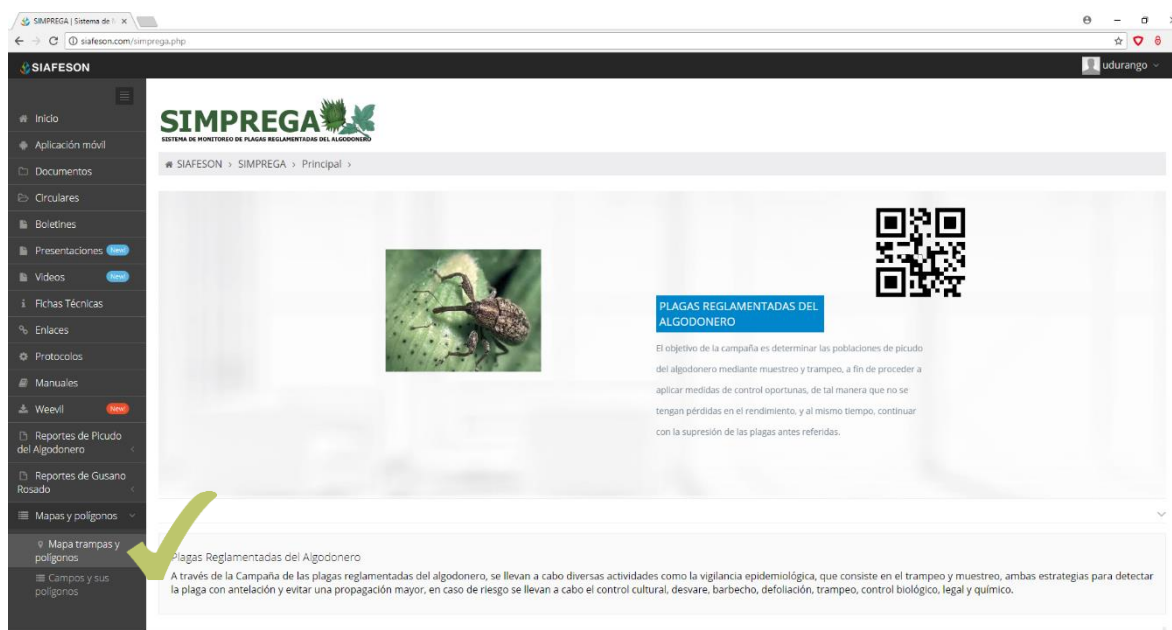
SIMPREGA | Sistema de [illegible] ×

siafeson.com/simprega.php

SIAFESON

udurango

Inicio
Aplicación móvil
Documentos
Circulares
Boletines
Presentaciones New
Videos New
Fichas Técnicas
Enlaces
Protocolos
Manuales
Weevil New
Reportes de Picudo del Algodonero
Reportes de Gusano Rosado
Mapas y polígonos
Mapa trampas y polígonos
Campos y sus polígonos

SIMPREGA
SISTEMA DE MONITOREO DE PLAGAS REGLAMENTADAS DEL ALGODONERO

SIAFESON › SIMPREGA › Principal ›

PLAGAS REGLAMENTADAS DEL ALGODONERO

El objetivo de la campaña es determinar las poblaciones de picudo del algodonero mediante muestreo y trampeo, a fin de proceder a aplicar medidas de control oportunas, de tal manera que no se tengan pérdidas en el rendimiento, y al mismo tiempo, continuar con la supresión de las plagas antes referidas.

Plagas Reglamentadas del Algodonero
A través de la Campaña de las plagas reglamentadas del algodonero, se llevan a cabo diversas actividades como la vigilancia epidemiológica, que consiste en el trampeo y muestreo, ambas estrategias para detectar la plaga con antelación y evitar una propagación mayor, en caso de riesgo se llevan a cabo el control cultural, desvare, barbecho, defoliación, trampeo, control biológico, legal y químico.